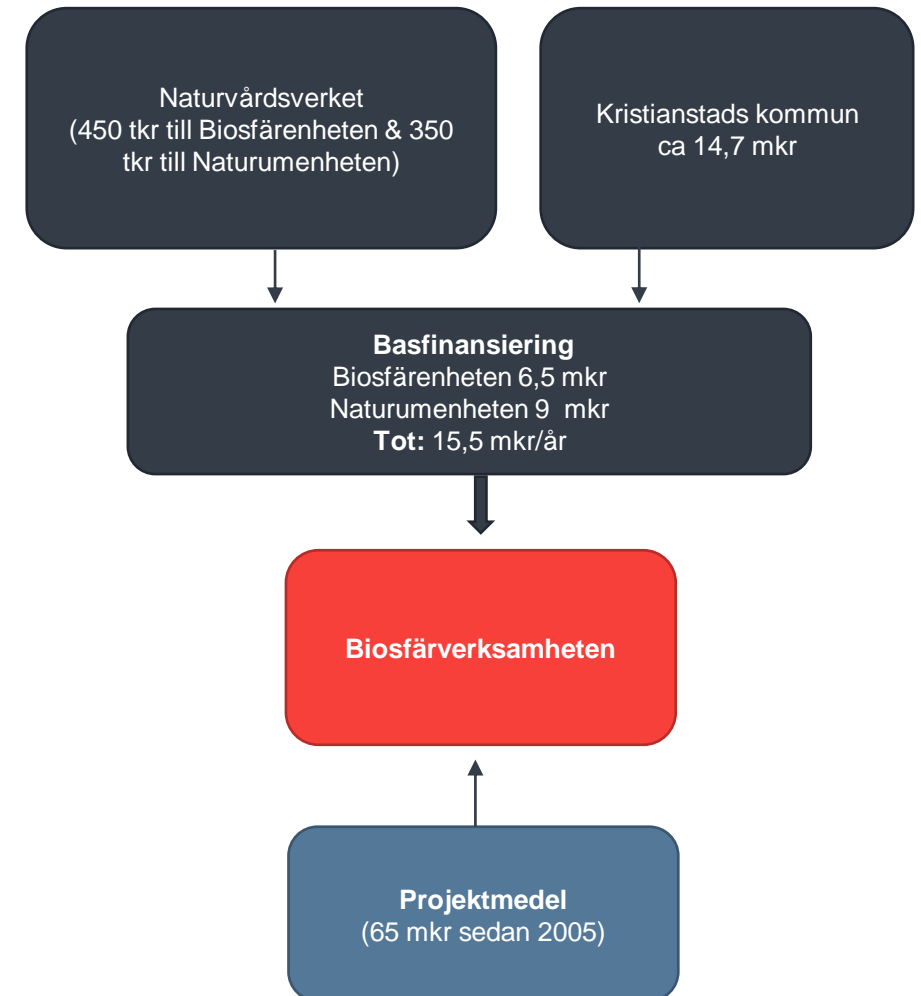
Naturvårdsverket
(450 tkr till Biosfärenheten & 350 tkr till Naturumenheten)

Kristianstads kommun
ca 14,7 mkr

**Basfinansiering**
Biosfärenheten 6,5 mkr
Naturumenheten 9 mkr
**Tot:** 15,5 mkr/år

**Biosfärverksamheten**

**Projektmedel**
(65 mkr sedan 2005)